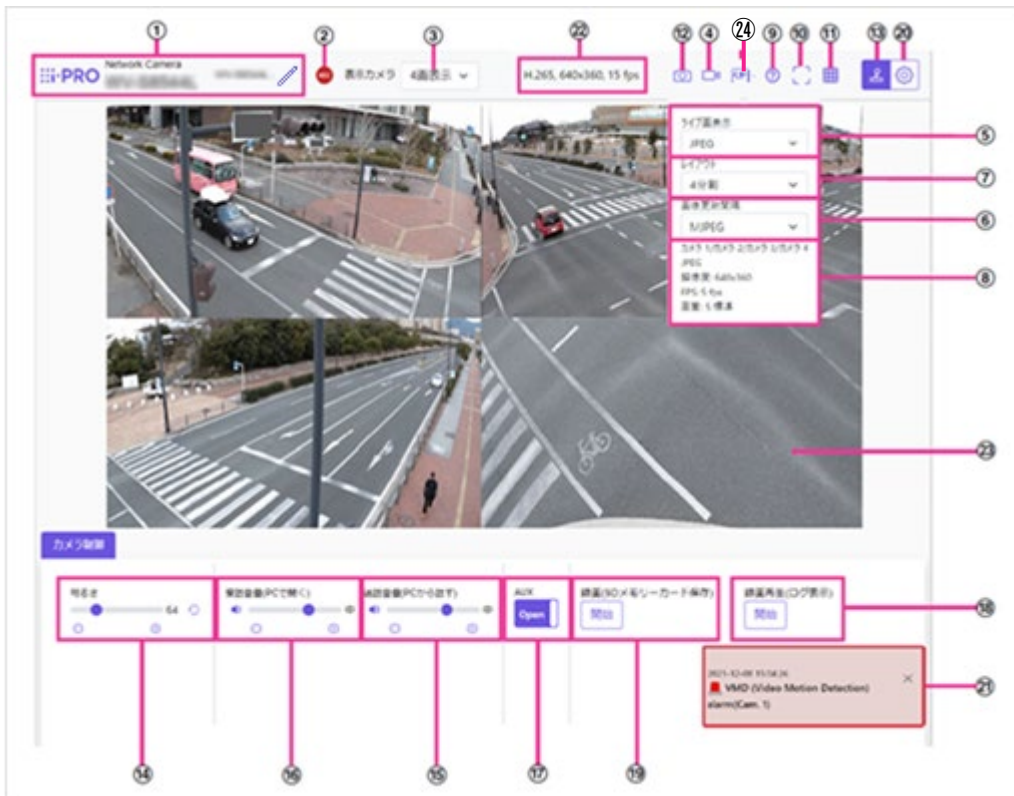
①
②
③
㉒
⑫
④
㉔
⑨
⑩
⑪
⑬
⑳

i-PRO Network Camera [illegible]

表示カメラ 4画面表示

H.265, 640x360, 15 fps

ライブ画表示
JPEG
⑤

レイアウト
4分割
⑦

画像更新間隔
MJPEG
⑥

カメラ 1/カメラ 2/カメラ 3/カメラ 4
JPEG
解像度: 640x360
FPS: 5 fps
画質: 5 標準
⑧

㉓

カメラ制御

明るさ
64

受話音量(PCで聞く)

送話音量(PCから話す)

AUX
Open

録画(SDメモリーカード保存)
開始

録画再生(ログ表示)
開始
⑱

2023-12-08 15:58:36
VMD (Video Motion Detection) alarm(Cam. 1)
㉑

⑭
⑯
⑮
⑰
⑲